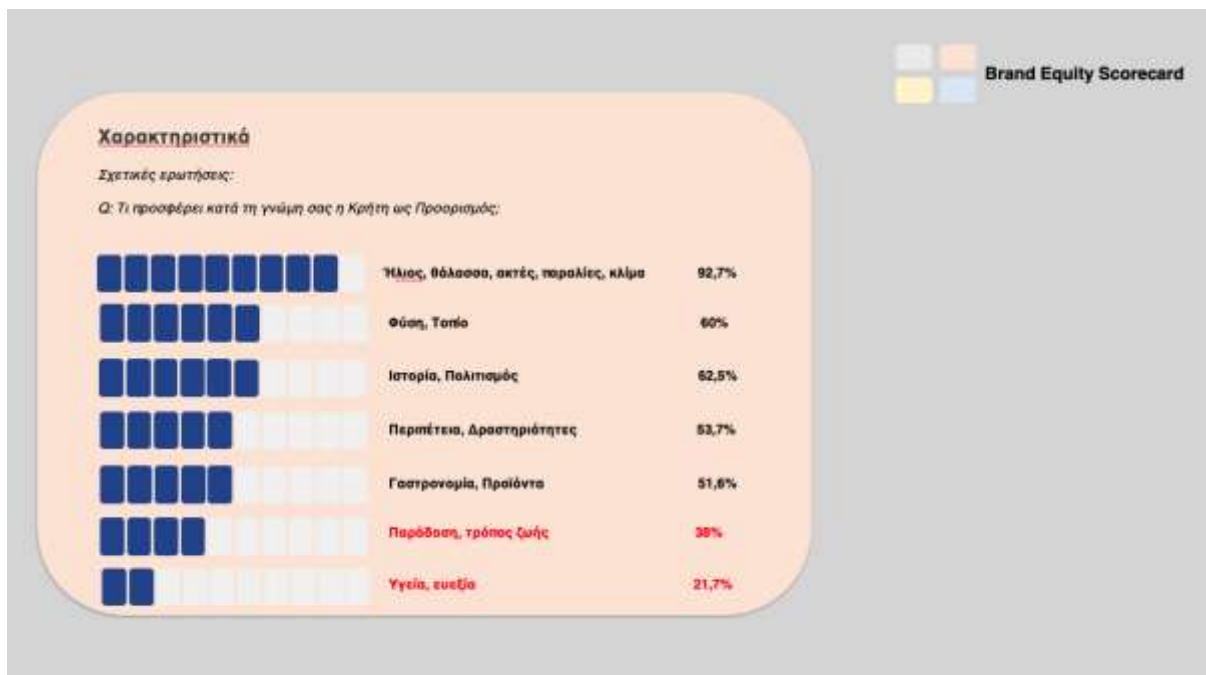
Brand Equity Scorecard

Χαρακτηριστικά

Σχετικές ερωτήσεις:

Q: Τι προσφέρει κατά τη γνώμη σας η Κρήτη ως Προορισμός;

| | |
|---|---|
| Ήλιος, θάλασσα, ακτές, παραλίες, κλίμα | 92,7% |
| Φύση, Τοπίο | 60% |
| Ιστορία, Πολιτισμός | 62,5% |
| Περιπέτεια, Δραστηριότητες | 53,7% |
| Γαστρονομία, Προϊόντα | 51,6% |
| Παράδοση, τρόπος ζωής | 38% |
| Υγεία, ευεξία | 21,7% |